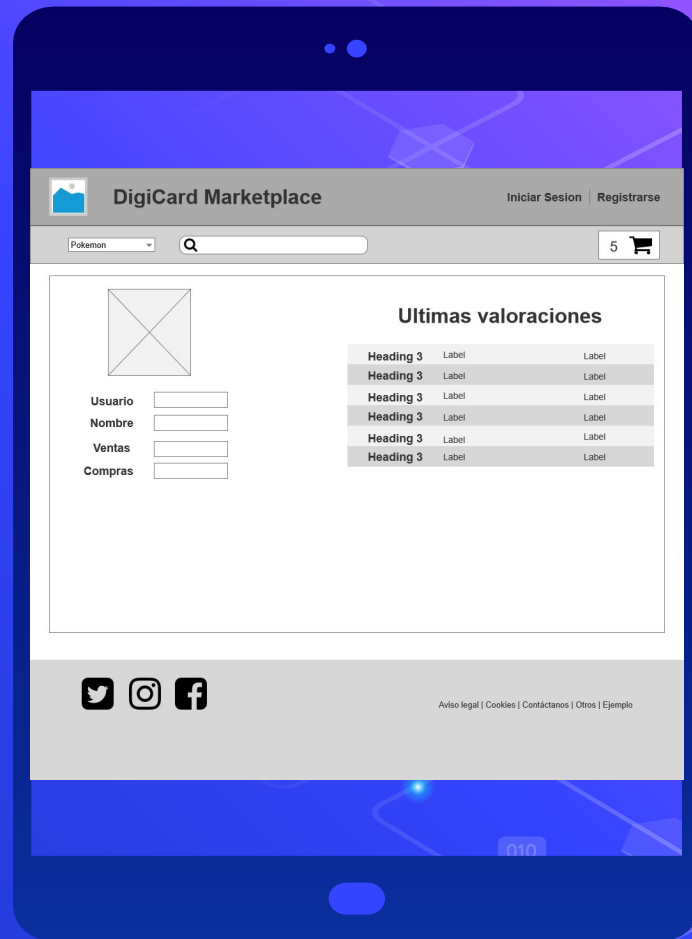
DigiCard Marketplace

Iniciar Sesion | Registrarse

Pokemon

5

Usuario
Nombre
Ventas
Compras

Ultimas valoraciones

| Heading 3 | Label | Label |
|---|---|---|
| Heading 3 | Label | Label |
| Heading 3 | Label | Label |
| Heading 3 | Label | Label |
| Heading 3 | Label | Label |
| Heading 3 | Label | Label |

Aviso legal | Cookies | Contáctanos | Otros | Ejemplo

010